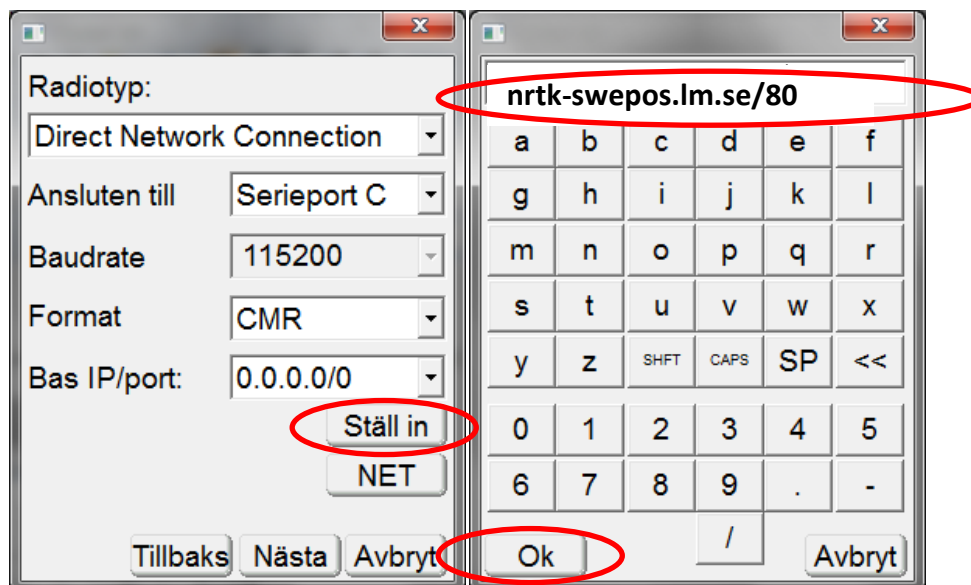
Radiotyp:
Direct Network Connection
Ansluten till Serieport C
Baudrate 115200
Format CMR
Bas IP/port: 0.0.0.0/0
Ställ in
NET
Tillbaks Nästa Avbryt

nrtk-swepos.lm.se/80

| a | b | c | d | e | f |
|---|---|---|---|---|---|
| g | h | i | j | k | l |
| m | n | o | p | q | r |
| s | t | u | v | w | x |
| y | z | SHFT | CAPS | SP | << |
| 0 | 1 | 2 | 3 | 4 | 5 |
| 6 | 7 | 8 | 9 | . | - |

/
Ok Avbryt